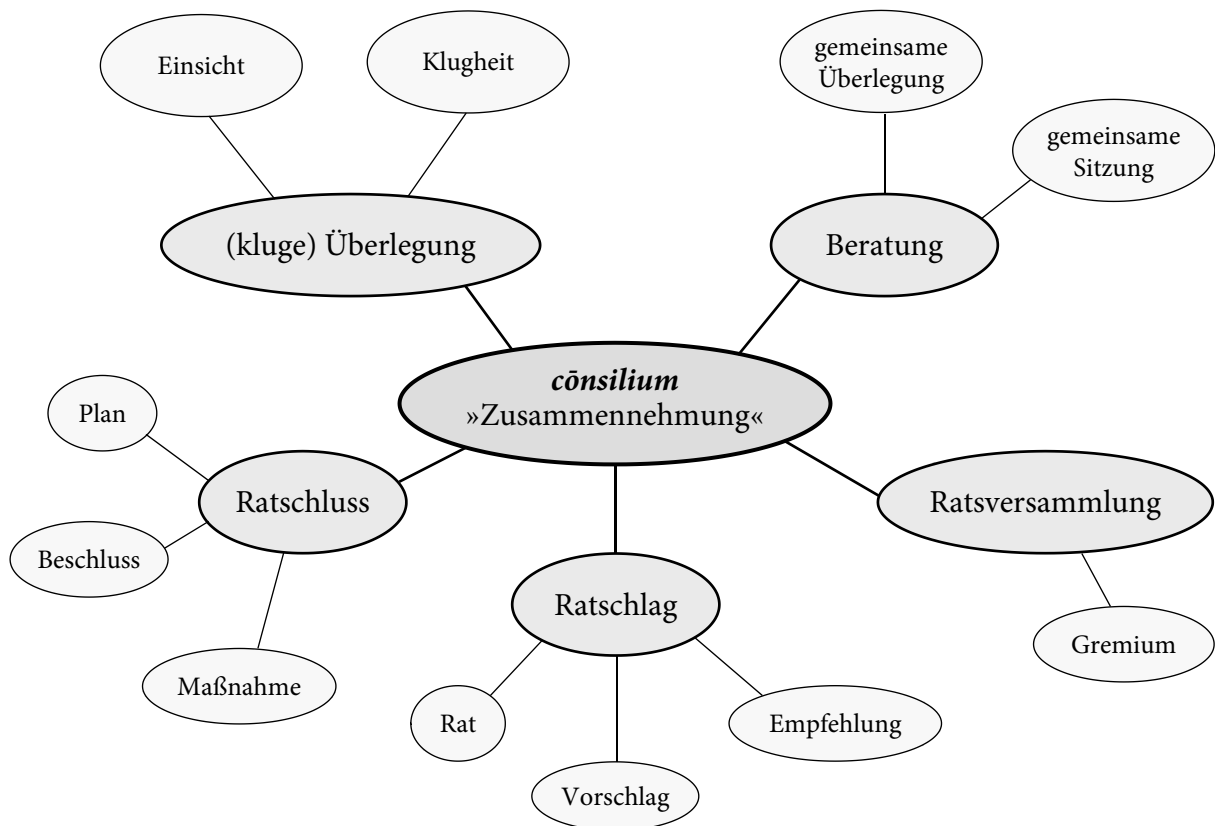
Einsicht

Klugheit

gemeinsame Überlegung

gemeinsame Sitzung

(kluge) Überlegung

Beratung

**cōnsilium**
»Zusammennehmung«

Plan

Ratschluss

Beschluss

Maßnahme

Ratschlag

Rat

Vorschlag

Empfehlung

Ratsversammlung

Gremium